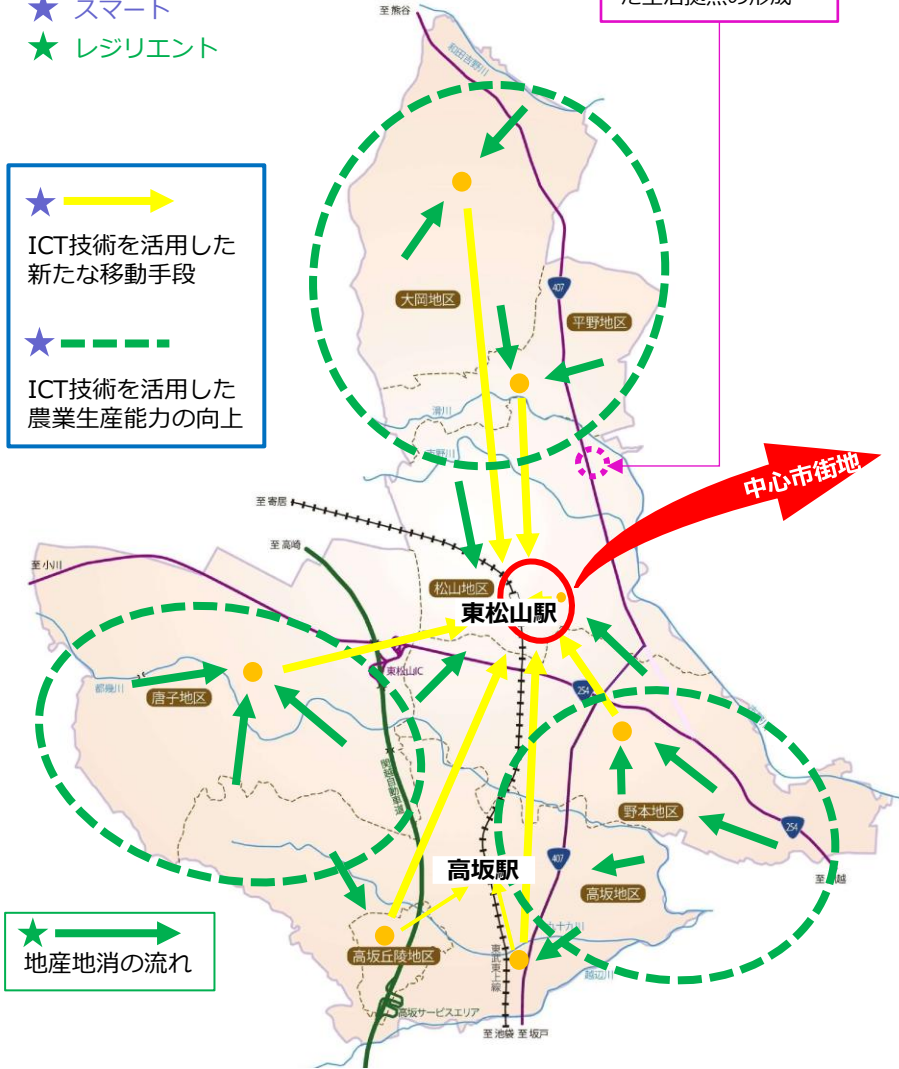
★ スマート
★ レジリエント

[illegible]た生活拠点の形成

至熊谷

和田吉野川

★ ICT技術を活用した新たな移動手段

★ ICT技術を活用した農業生産能力の向上

大岡地区

407

平野地区

滑川

市野川

中心市街地

至寄居

至高崎

至小川

松山地区

東松山駅

都幾川

唐子地区

東松山IC

254

関越自動車道

野本地区

254

407

高坂駅

高坂地区

至川越

★ 地産地消の流れ

高坂丘陵地区

東武東上線

九十九川

越辺川

高坂サービスエリア

至池袋 至坂戸